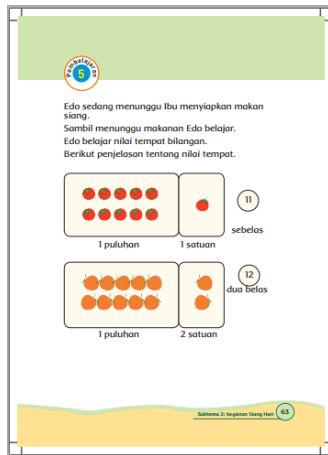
Pembelajaran 5

Edo sedang menunggu Ibu menyiapkan makan siang.
Sambil menunggu makanan Edo belajar.
Edo belajar nilai tempat bilangan.
Berikut penjelasan tentang nilai tempat.

11
sebelas
1 puluhan 1 satuan

12
dua belas
1 puluhan 2 satuan

Subtema 2: Kegiatan Siang Hari 63